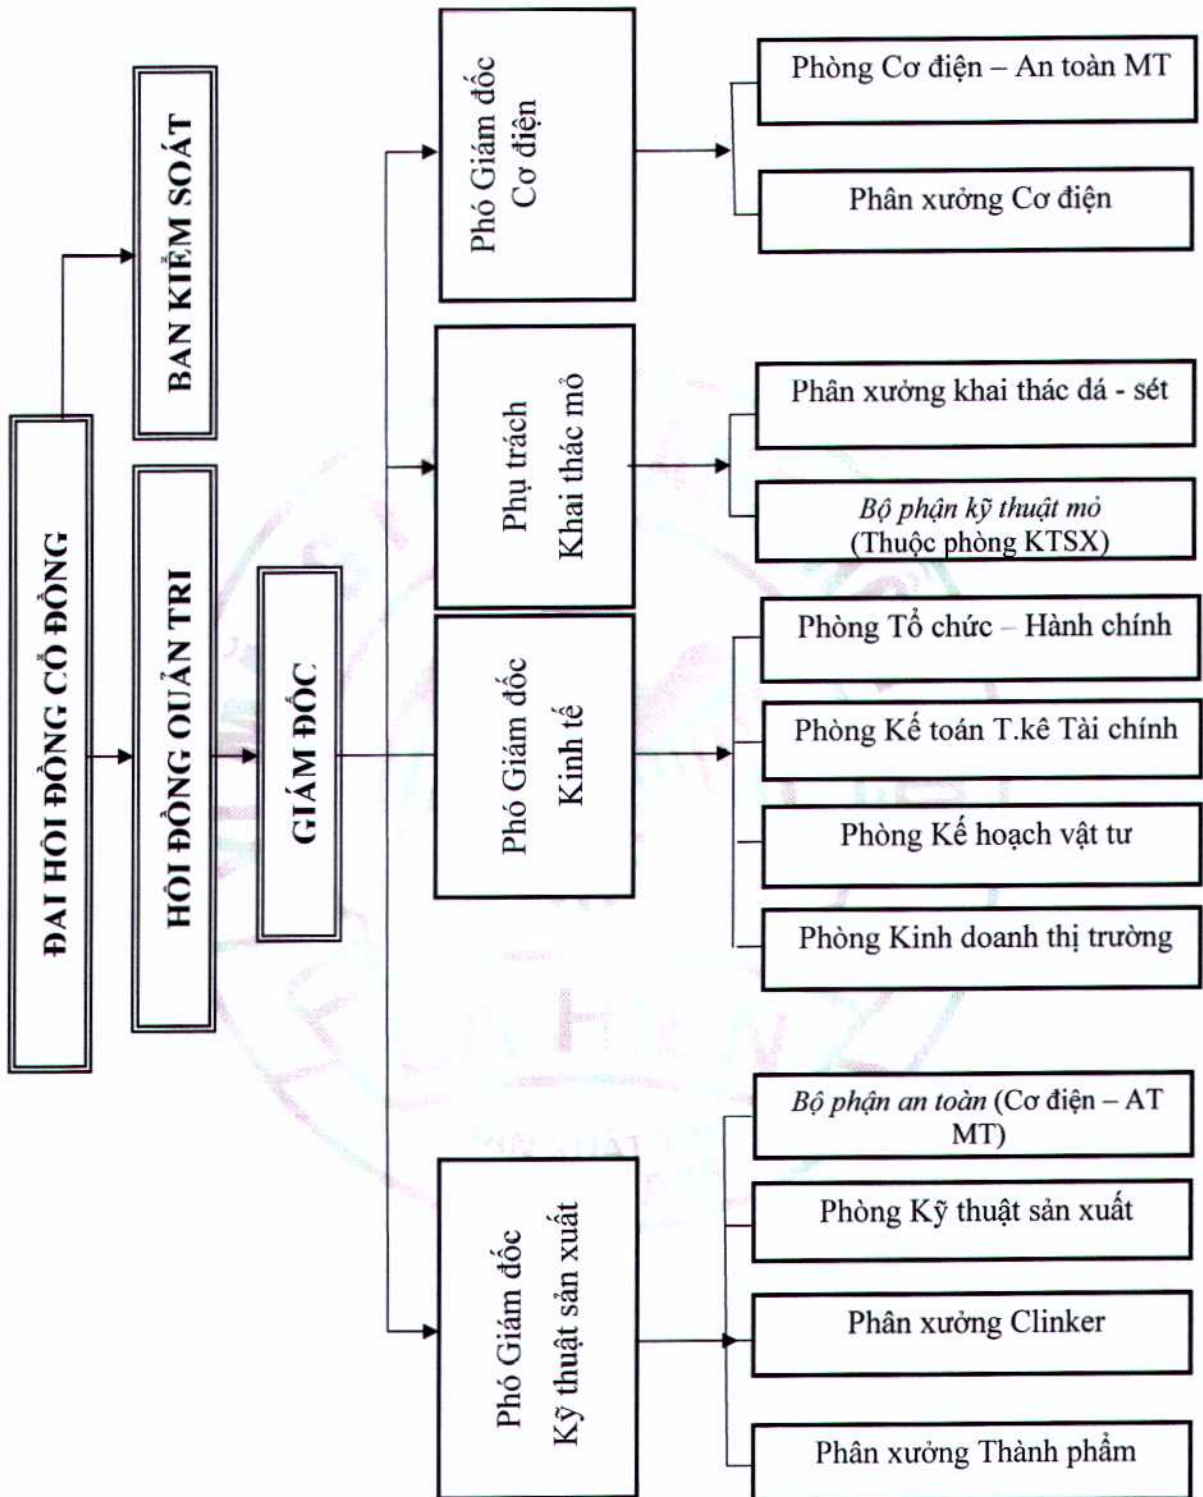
ĐẠI HỘI ĐỒNG CỔ ĐÔNG

BAN KIỂM SOÁT

HỘI ĐỒNG QUẢN TRỊ

GIÁM ĐỐC

Phó Giám đốc Cơ điện

Phòng Cơ điện – An toàn MT

Phân xưởng Cơ điện

Phụ trách Khai thác mỏ

Phân xưởng khai thác đá - sét

Bộ phận kỹ thuật mỏ (Thuộc phòng KTSX)

Phó Giám đốc Kinh tế

Phòng Tổ chức – Hành chính

Phòng Kế toán T.kê Tài chính

Phòng Kế hoạch vật tư

Phòng Kinh doanh thị trường

Phó Giám đốc Kỹ thuật sản xuất

Bộ phận an toàn (Cơ điện – AT MT)

Phòng Kỹ thuật sản xuất

Phân xưởng Clinker

Phân xưởng Thành phẩm